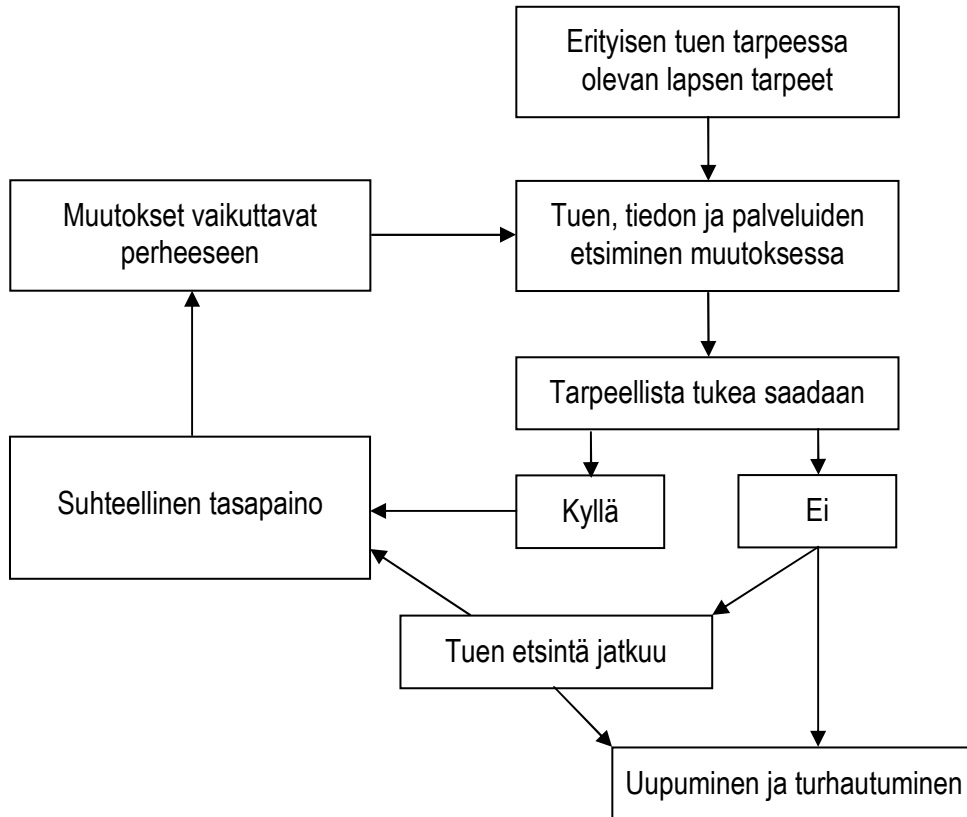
Erityisen tuen tarpeessa olevan lapsen tarpeet

Muutokset vaikuttavat perheeseen

Tuen, tiedon ja palveluiden etsiminen muutoksessa

Tarpeellista tukea saadaan

Suhteellinen tasapaino

Kyllä

Ei

Tuen etsintä jatkuu

Uupuminen ja turhautuminen